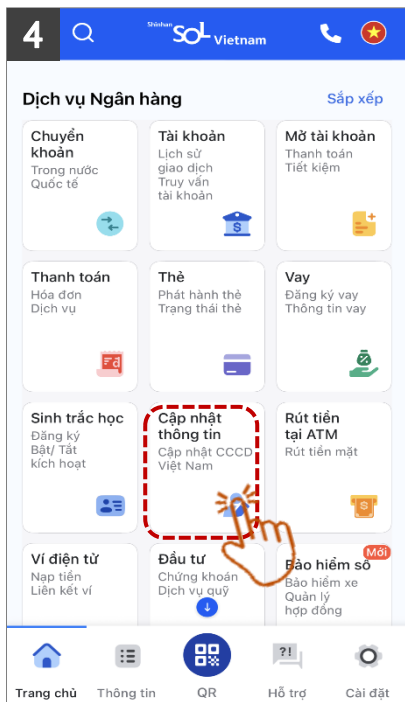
4

Shinhan SOL Vietnam

Dịch vụ Ngân hàng

Sắp xếp

Chuyển khoản
Trong nước
Quốc tế

Tài khoản
Lịch sử giao dịch
Truy vấn tài khoản

Mở tài khoản
Thanh toán
Tiết kiệm

Thanh toán
Hóa đơn
Dịch vụ

Thẻ
Phát hành thẻ
Trạng thái thẻ

Vay
Đăng ký vay
Thông tin vay

Sinh trắc học
Đăng ký
Bật/ Tắt kích hoạt

Cập nhật thông tin
Cập nhật CCCD
Việt Nam

Rút tiền tại ATM
Rút tiền mặt

Ví điện tử
Nạp tiền
Liên kết ví

Đầu tư
Chứng khoán
Dịch vụ quỹ

Mới
Bảo hiểm số
Bảo hiểm xe
Quản lý
hợp đồng

Trang chủ
Thông tin
QR
Hỗ trợ
Cài đặt